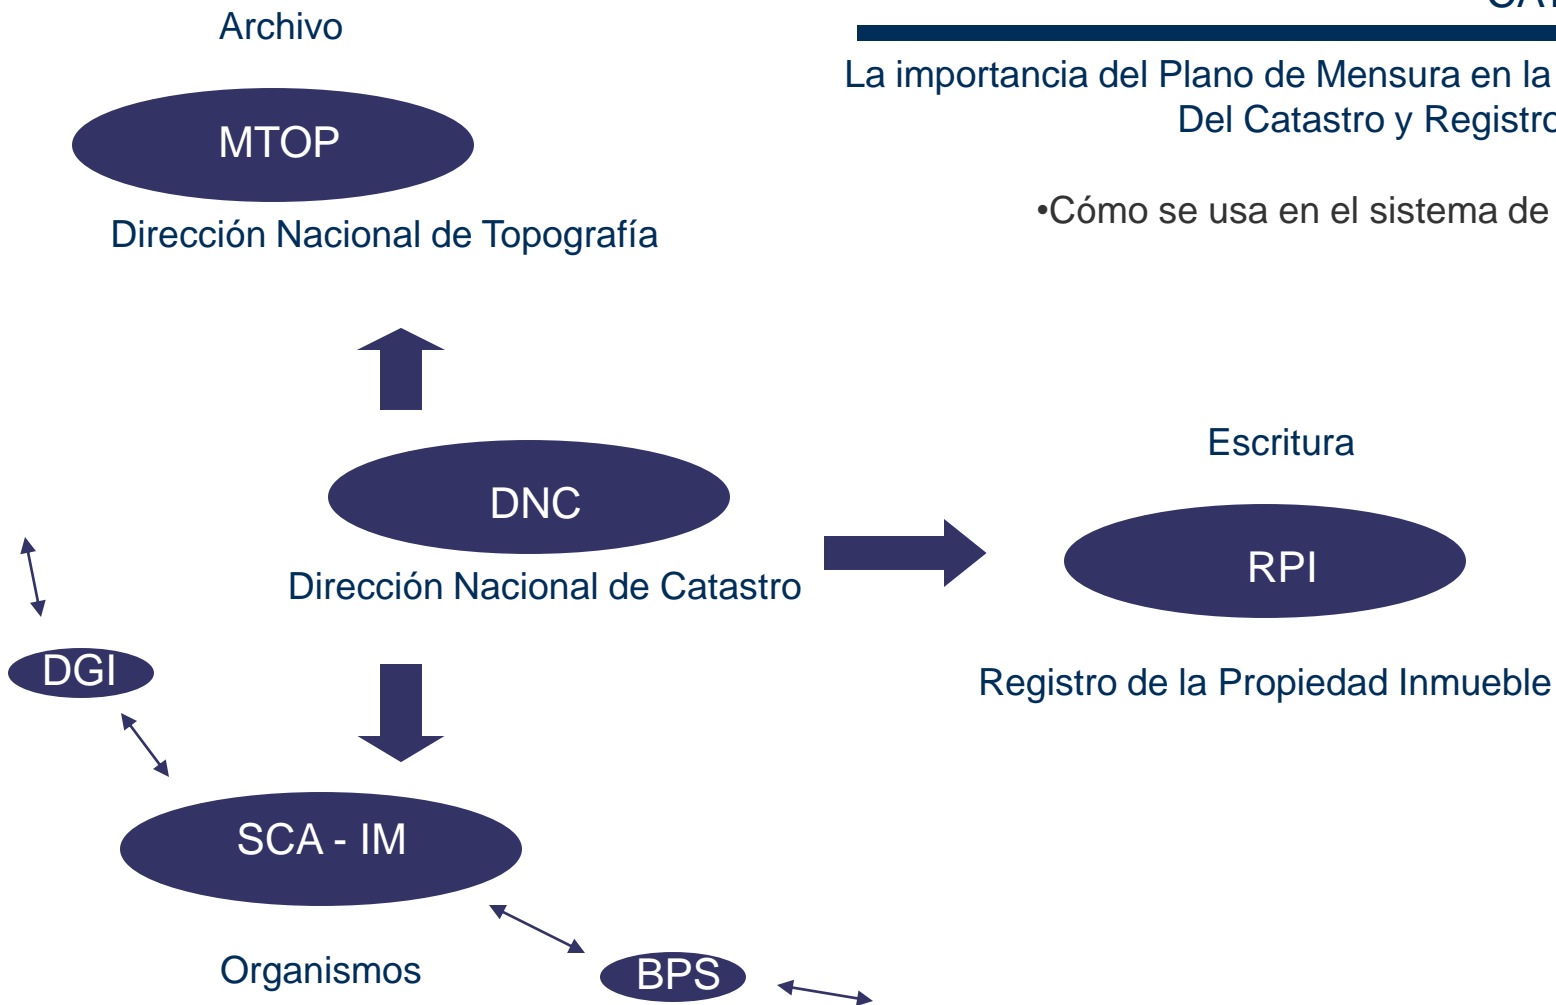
CA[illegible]

La importancia del Plano de Mensura en la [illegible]
Del Catastro y Registro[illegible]

•Cómo se usa en el sistema de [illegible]

Archivo

MTOP

Dirección Nacional de Topografía

DNC

Dirección Nacional de Catastro

Escritura

RPI

Registro de la Propiedad Inmueble

DGI

SCA - IM

Organismos

BPS